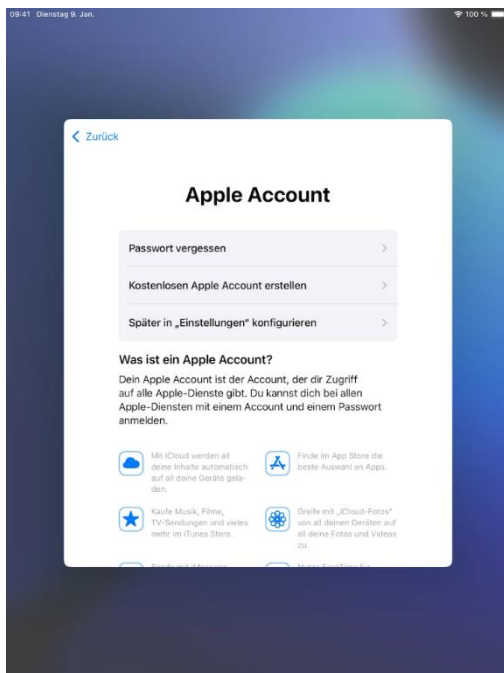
09:41 Dienstag 9. Jan.

100 %

Zurück

Apple Account

Passwort vergessen

Kostenlosen Apple Account erstellen

Später in „Einstellungen" konfigurieren

Was ist ein Apple Account?

Dein Apple Account ist der Account, der dir Zugriff auf alle Apple-Dienste gibt. Du kannst dich bei allen Apple-Diensten mit einem Account und einem Passwort anmelden.

Mit iCloud werden all deine Inhalte automatisch auf all deine Geräte geladen.

Finde im App Store die beste Auswahl an Apps.

Kaufe Musik, Filme, TV-Sendungen und vieles mehr im iTunes Store.

Greife mit „iCloud-Fotos" von all deinen Geräten auf all deine Fotos und Videos zu.

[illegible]

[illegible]